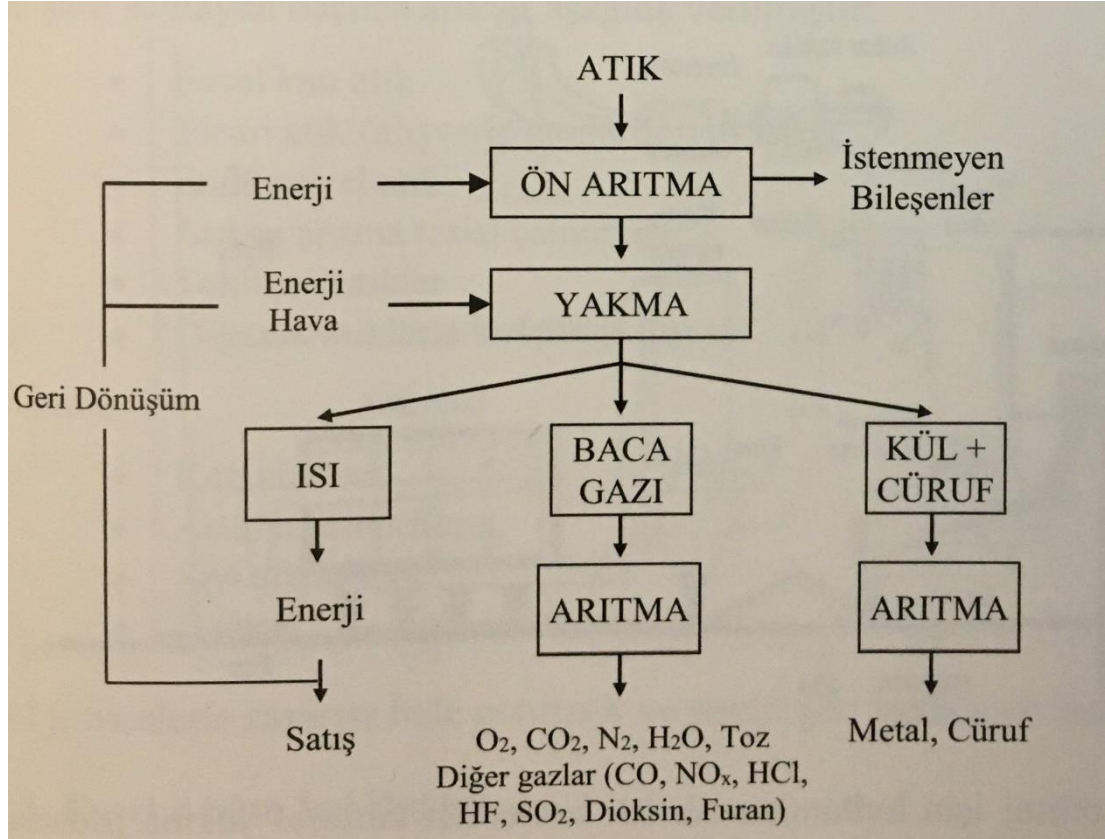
ATIK

Enerji

ÖN ARITMA

İstenmeyen Bileşenler

Enerji
Hava

YAKMA

Geri Dönüşüm

ISI

BACA GAZI

KÜL + CÜRUF

Enerji

ARITMA

ARITMA

Satış

$O_2$, $CO_2$, $N_2$, $H_2O$, Toz
Diğer gazlar (CO, $NO_x$, HCl, HF, $SO_2$, Dioksin, Furan)

Metal, Cüruf